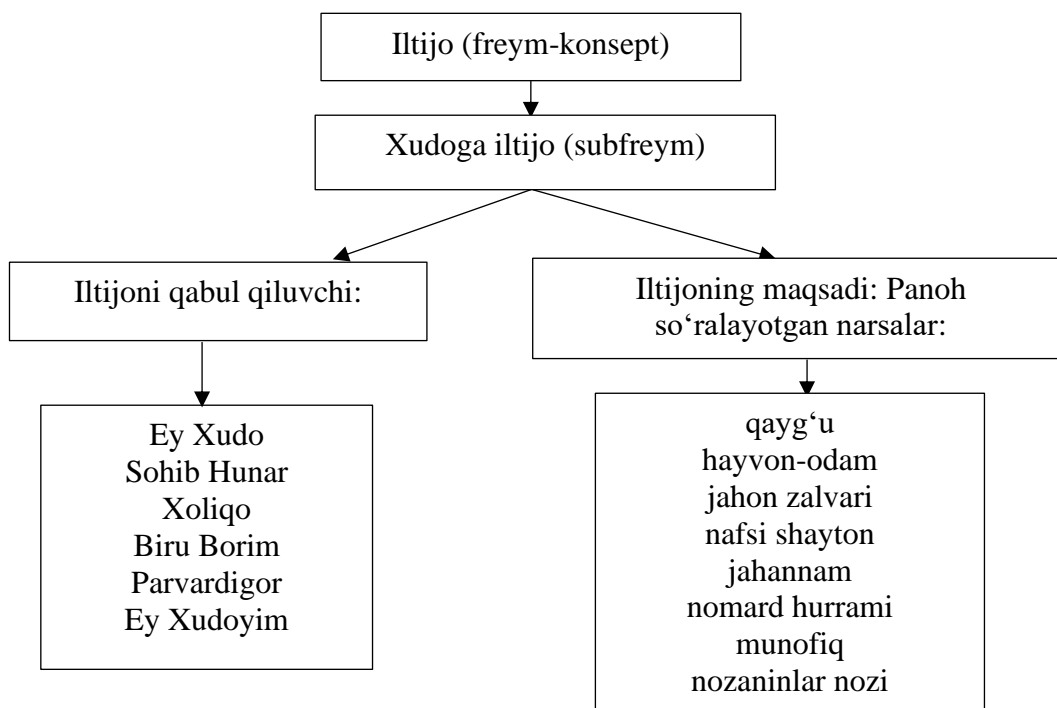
Iltijo (freym-konsept)

Xudoga iltijo (subfreym)

Iltijoni qabul qiluvchi:

Ey Xudo
Sohib Hunar
Xoliqo
Biru Borim
Parvardigor
Ey Xudoyim

Iltijoning maqsadi: Panoh so‘ralayotgan narsalar:

qayg‘u
hayvon-odam
jahon zalvari
nafsi shayton
jahannam
nomard hurrami
munofiq
nozaninlar nozi